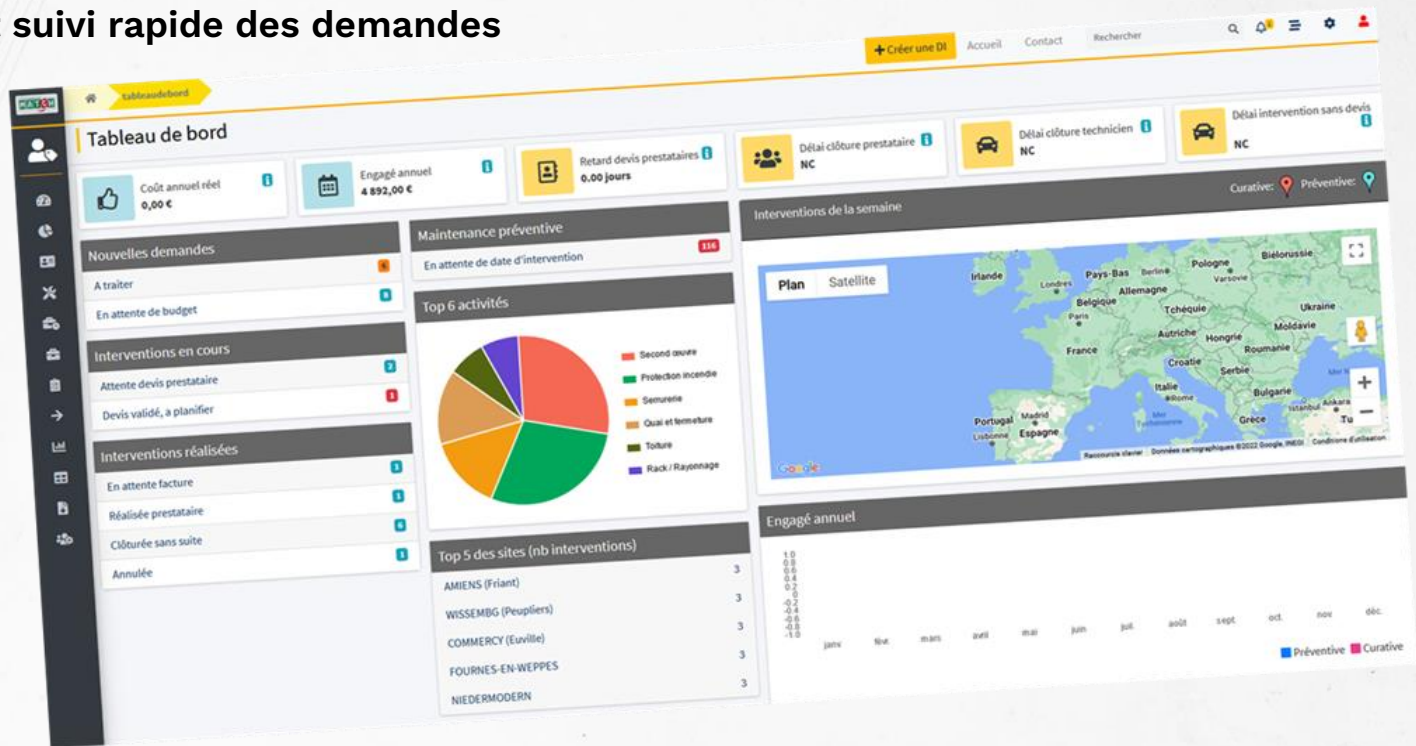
suivi rapide des demandes

+ Créer une DI Accueil Contact Rechercher

tableaudebord

Tableau de bord

Coût annuel réel 0,00 €

Engagé annuel 4 892,00 €

Retard devis prestataires 0.00 jours

Délai clôture prestataire NC

Délai clôture technicien NC

Délai intervention sans devis NC

Nouvelles demandes
A traiter 6
En attente de budget 0

Interventions en cours
Attente devis prestataire 2
Devis validé, a planifier 0

Interventions réalisées
En attente facture 0
Réalisée prestataire 0
Clôturée sans suite 6
Annulée 0

Maintenance préventive
En attente de date d'intervention 116

Top 6 activités
Second oeuvre
Protection incendie
Serrurerie
Quai et fermeture
Toiture
Rack / Rayonnage

Top 5 des sites (nb interventions)
AMIENS (Friant) 3
WISSEMBG (Peupliers) 3
COMMERCY (Euville) 3
FOURNES-EN-WEPPES 3
NIEDERMODERN 3

Interventions de la semaine
Curative: Préventive:
Plan Satellite
Irlande Londres Pays-Bas Berlin Pologne Biélorussie Varsovie Allemagne Belgique Paris Tchéquie Ukraine Autriche Moldavie Hongrie France Roumanie Croatie Serbie Italie Rome Bulgarie Portugal Madrid Espagne Lisbonne Grèce Istanbul Ankara
Google Raccourcis clavier Données cartographiques ©2022 Google, INEGI Conditions d'utilisation

Engagé annuel
1.0 0.8 0.6 0.4 0.2 0 -0.2 -0.4 -0.6 -0.8 -1.0
janv. févr. mars avril mai juin juil. août sept. oct. nov. déc.
Préventive Curative